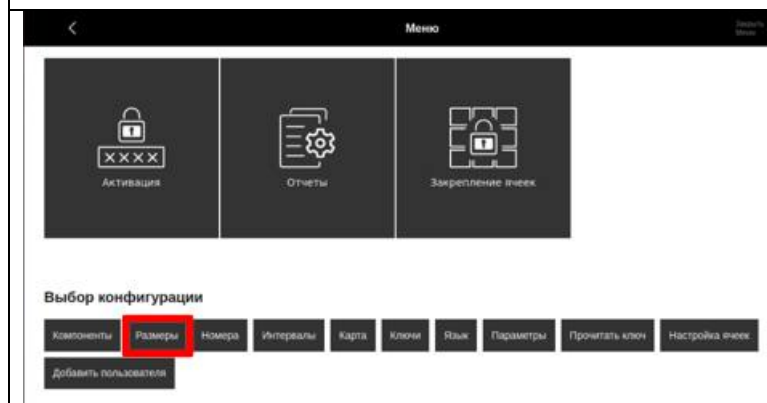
<

Меню

Закрыть Меню

XXXX

Активация

Отчеты

Закрепление ячеек

Выбор конфигурации

Компоненты

Размеры

Номера

Интервалы

Карта

Ключи

Язык

Параметры

Прочитать ключ

Настройка ячеек

Добавить пользователя